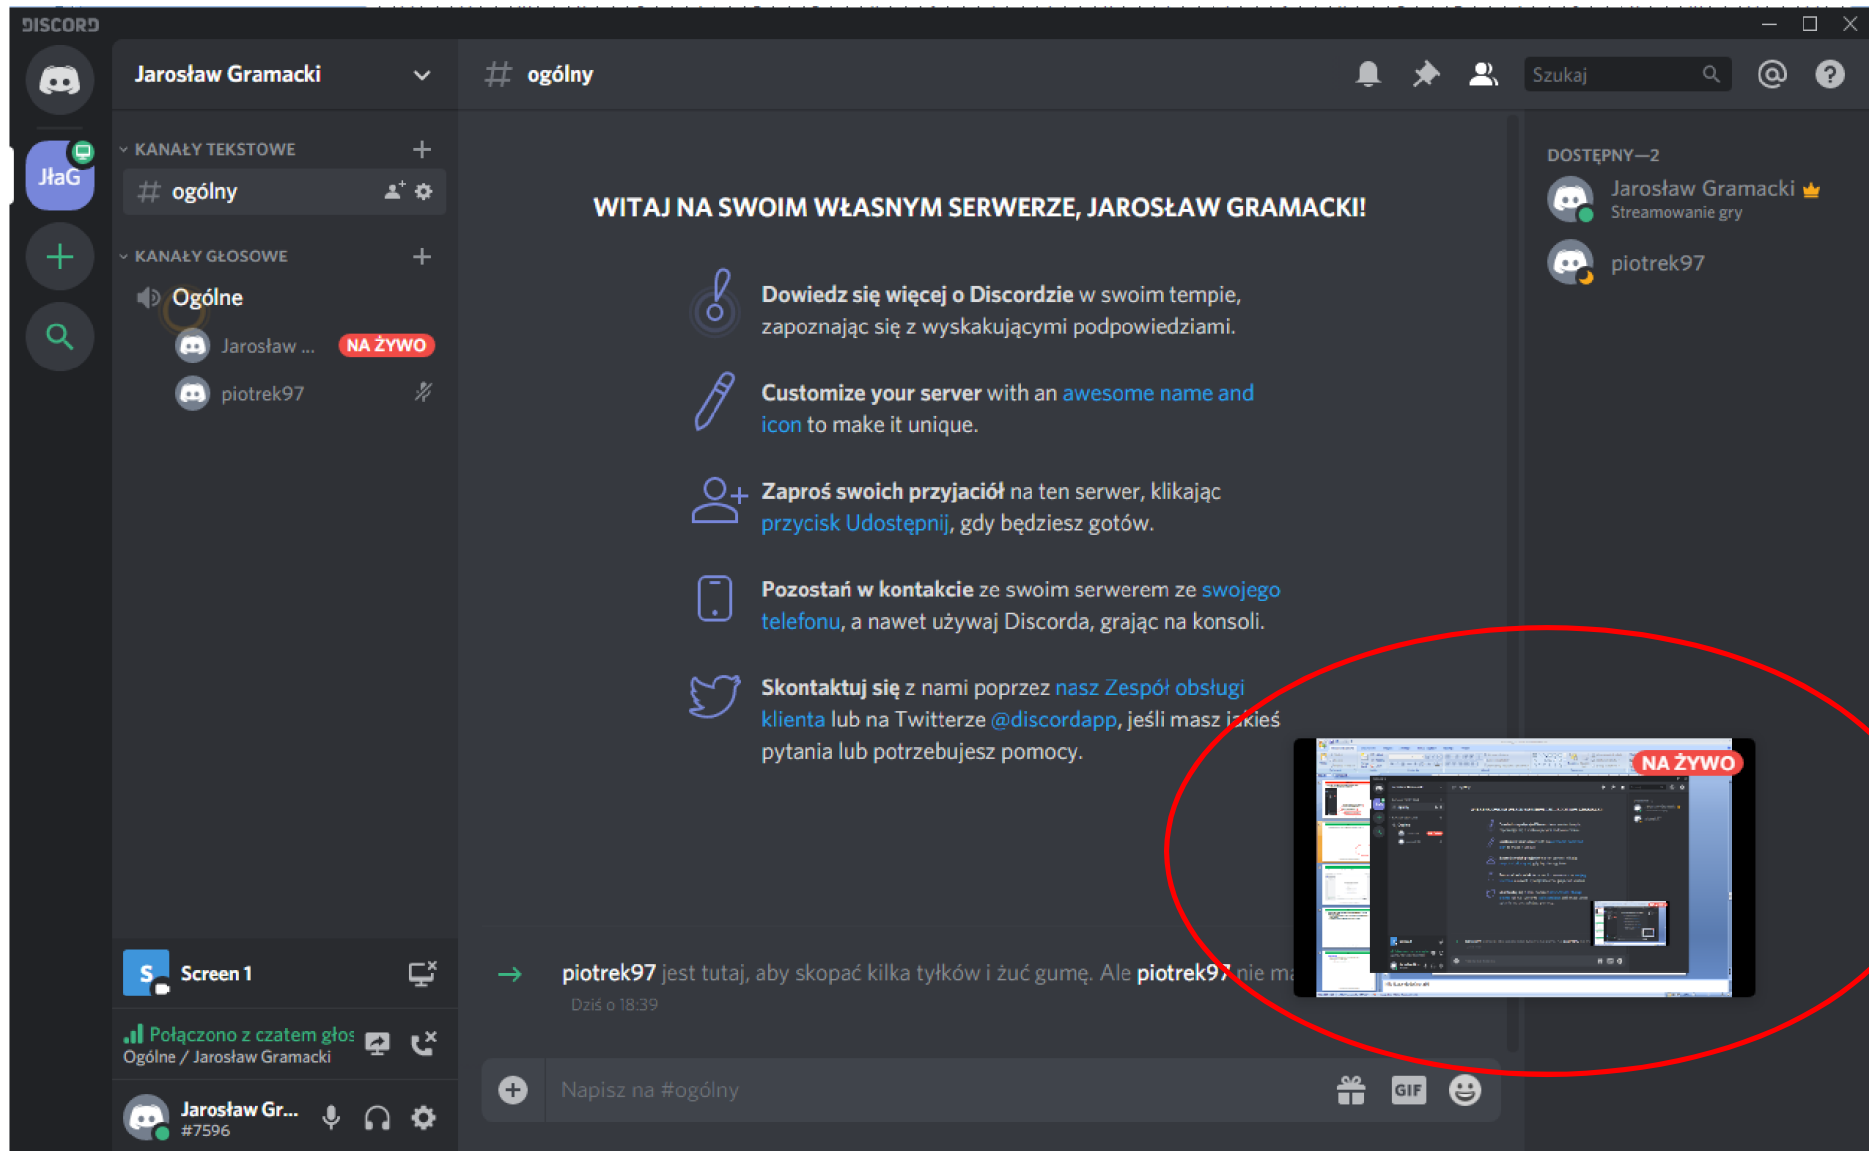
DISCORD

JłaG

Jarosław Gramacki

KANAŁY TEKSTOWE

# ogólny

KANAŁY GŁOSOWE

Ogólne

Jarosław ... NA ŻYWO

piotrek97

# ogólny

Szukaj

WITAJ NA SWOIM WŁASNYM SERWERZE, JAROSŁAW GRAMACKI!

**Dowiedz się więcej o Discordzie** w swoim tempie, zapoznając się z wyskakującymi podpowiedziami.

**Customize your server** with an awesome name and icon to make it unique.

**Zaproś swoich przyjaciół** na ten serwer, klikając przycisk Udostępnij, gdy będziesz gotów.

**Pozostań w kontakcie** ze swoim serwerem ze swojego telefonu, a nawet używaj Discorda, grając na konsoli.

**Skontaktuj się** z nami poprzez nasz Zespół obsługi klienta lub na Twitterze @discordapp, jeśli masz j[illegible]kieś pytania lub potrzebujesz pomocy.

NA ŻYWO

piotrek97 jest tutaj, aby skopać kilka tyłków i żuć gumę. Ale piotrek97 nie ma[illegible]

Dziś o 18:39

Napisz na #ogólny

GIF

DOSTĘPNY—2

Jarosław Gramacki
Streamowanie gry

piotrek97

Screen 1

Połączono z czatem głos
Ogólne / Jarosław Gramacki

Jarosław Gr...
#7596